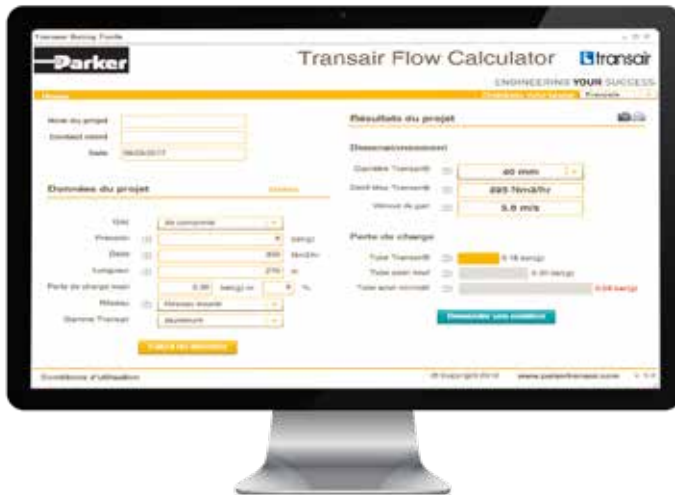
Transair Sizing Tools

Parker

Transair Flow Calculator

transair

ENGINEERING YOUR SUCCESS.

Home

Français

Nom du projet

Contact client

Date 06/03/2017

Données du projet

Unités

Gaz

Pression

bar(g)

Débit

300 Nm3/h

Longueur

270 m

Perte de charge maxi

0.30 bar(g) ou

%

Réseau

Réseau bouclé

Gamme Transair

Aluminium

Calcul du diamètre

Résultats du projet

Dimensionnement

Diamètre Transair®

40 mm

Débit Max Transair®

295 Nm3/hr

Vitesse du gaz

5.8 m/s

Perte de charge

Tube Transair®

0.16 bar(g)

Tube acier

0.20 bar(g)

Tube acier

0.24 bar(g)

Demander une cotation

Conditions d'utilisation

www.parkertransair.com